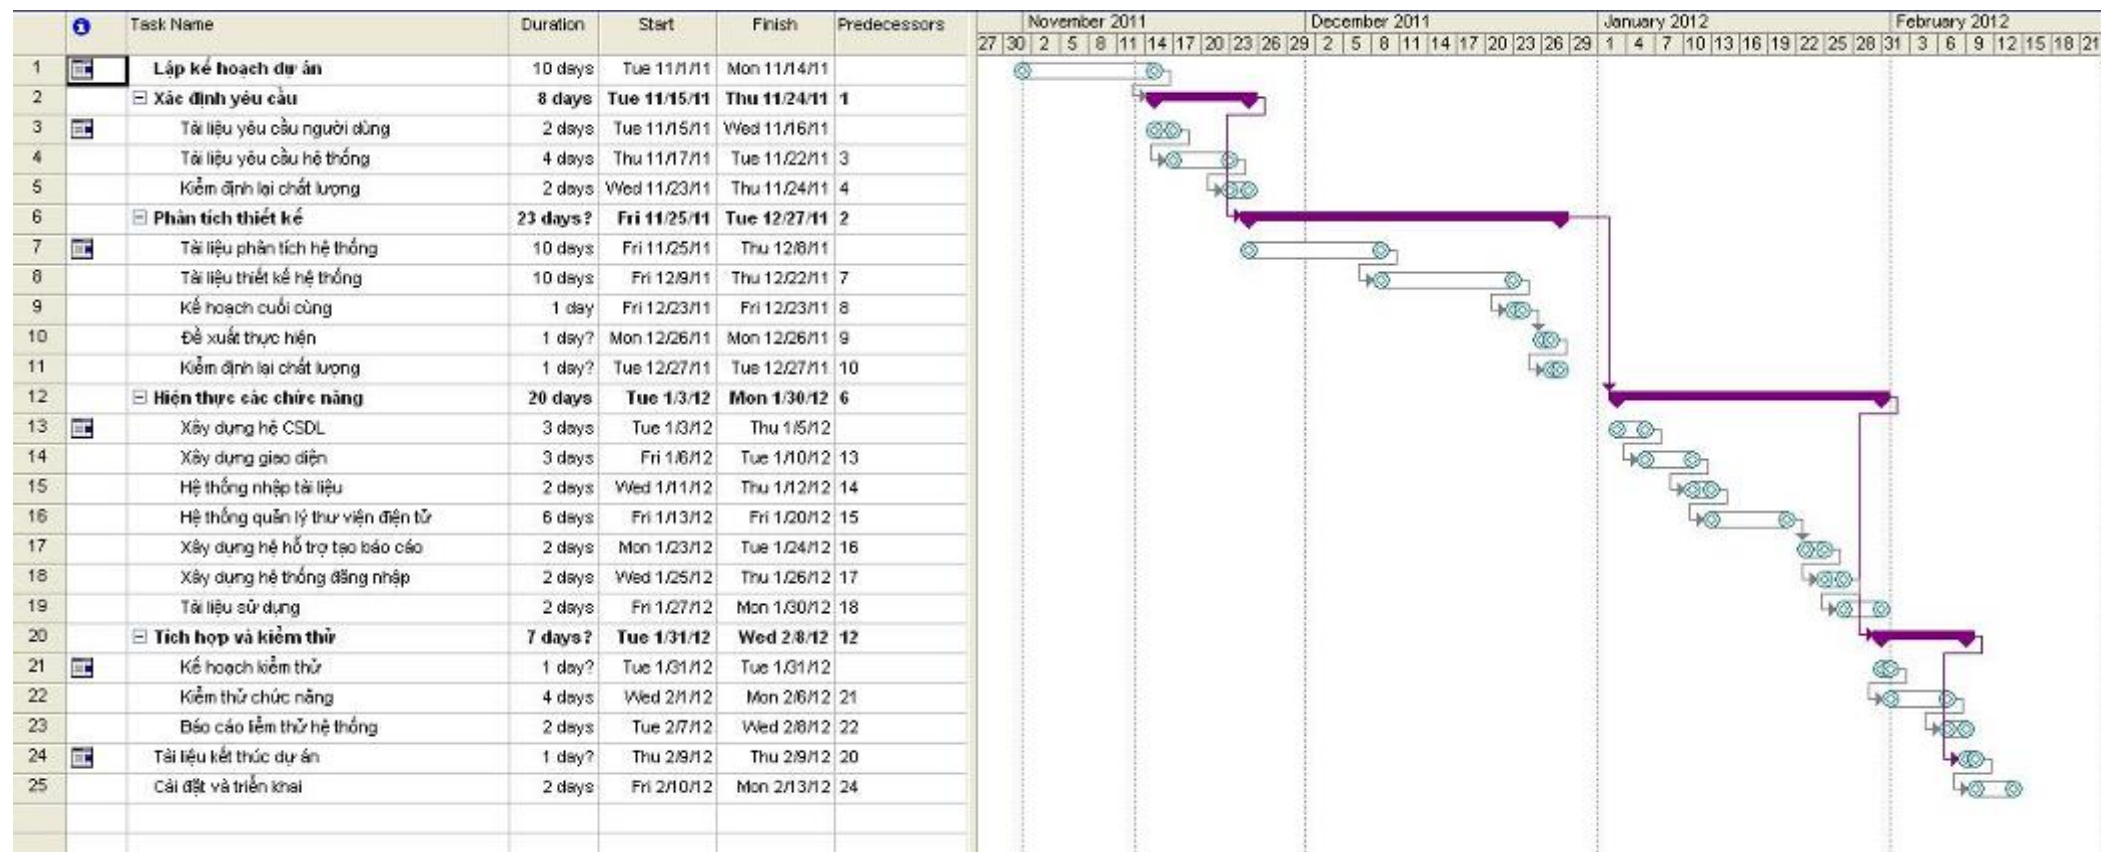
| | | Task Name | Duration | Start | Finish | Predecessors |
|---|---|---|---|---|---|---|
| 1 | | Lập kế hoạch dự án | 10 days | Tue 11/1/11 | Mon 11/14/11 | |
| 2 | | ⊟ Xác định yêu cầu | 8 days | Tue 11/15/11 | Thu 11/24/11 | 1 |
| 3 | | Tài liệu yêu cầu người dùng | 2 days | Tue 11/15/11 | Wed 11/16/11 | |
| 4 | | Tài liệu yêu cầu hệ thống | 4 days | Thu 11/17/11 | Tue 11/22/11 | 3 |
| 5 | | Kiểm định lại chất lượng | 2 days | Wed 11/23/11 | Thu 11/24/11 | 4 |
| 6 | | ⊟ Phân tích thiết kế | 23 days? | Fri 11/25/11 | Tue 12/27/11 | 2 |
| 7 | | Tài liệu phân tích hệ thống | 10 days | Fri 11/25/11 | Thu 12/8/11 | |
| 8 | | Tài liệu thiết kế hệ thống | 10 days | Fri 12/9/11 | Thu 12/22/11 | 7 |
| 9 | | Kế hoạch cuối cùng | 1 day | Fri 12/23/11 | Fri 12/23/11 | 8 |
| 10 | | Đề xuất thực hiện | 1 day? | Mon 12/26/11 | Mon 12/26/11 | 9 |
| 11 | | Kiểm định lại chất lượng | 1 day? | Tue 12/27/11 | Tue 12/27/11 | 10 |
| 12 | | ⊟ Hiện thực các chức năng | 20 days | Tue 1/3/12 | Mon 1/30/12 | 6 |
| 13 | | Xây dựng hệ CSDL | 3 days | Tue 1/3/12 | Thu 1/5/12 | |
| 14 | | Xây dựng giao diện | 3 days | Fri 1/6/12 | Tue 1/10/12 | 13 |
| 15 | | Hệ thống nhập tài liệu | 2 days | Wed 1/11/12 | Thu 1/12/12 | 14 |
| 16 | | Hệ thống quản lý thư viện điện tử | 6 days | Fri 1/13/12 | Fri 1/20/12 | 15 |
| 17 | | Xây dựng hệ hỗ trợ tạo báo cáo | 2 days | Mon 1/23/12 | Tue 1/24/12 | 16 |
| 18 | | Xây dựng hệ thống đăng nhập | 2 days | Wed 1/25/12 | Thu 1/26/12 | 17 |
| 19 | | Tài liệu sử dụng | 2 days | Fri 1/27/12 | Mon 1/30/12 | 18 |
| 20 | | ⊟ Tích hợp và kiểm thử | 7 days? | Tue 1/31/12 | Wed 2/8/12 | 12 |
| 21 | | Kế hoạch kiểm thử | 1 day? | Tue 1/31/12 | Tue 1/31/12 | |
| 22 | | Kiểm thử chức năng | 4 days | Wed 2/1/12 | Mon 2/6/12 | 21 |
| 23 | | Báo cáo liểm thử hệ thống | 2 days | Tue 2/7/12 | Wed 2/8/12 | 22 |
| 24 | | Tài liệu kết thúc dự án | 1 day? | Thu 2/9/12 | Thu 2/9/12 | 20 |
| 25 | | Cài đặt và triển khai | 2 days | Fri 2/10/12 | Mon 2/13/12 | 24 |

November 2011 December 2011 January 2012 February 2012
27 30 2 5 8 11 14 17 20 23 26 29 2 5 8 11 14 17 20 23 26 29 1 4 7 10 13 16 19 22 25 28 31 3 6 9 12 15 18 21